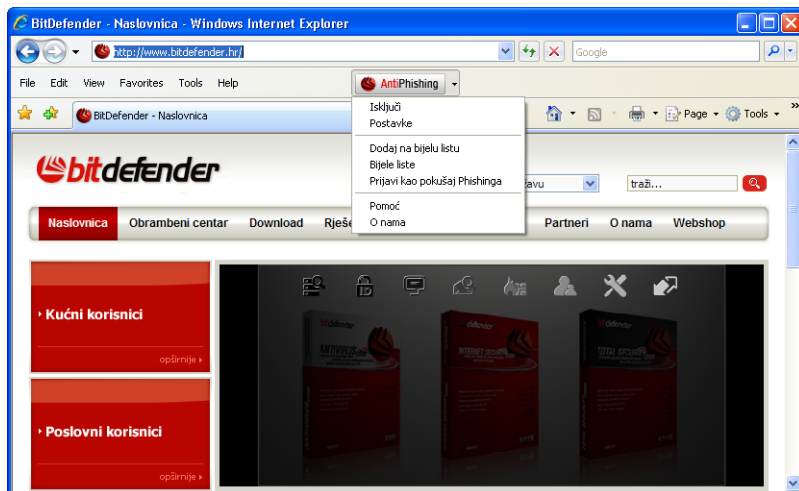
BitDefender - Naslovnica - Windows Internet Explorer

http://www.bitdefender.hr/

Google

File Edit View Favorites Tools Help

AntiPhishing

BitDefender - Naslovnica

Page Tools

Isključi
Postavke
Dodaj na bijelu listu
Bijele liste
Prijavi kao pokušaj Phishinga
Pomoć
O nama

bitdefender

ravu

traži...

Naslovnica Obrambeni centar Download Rješe Partneri O nama Webshop

Kućni korisnici

opširnije

Poslovni korisnici

opširnije